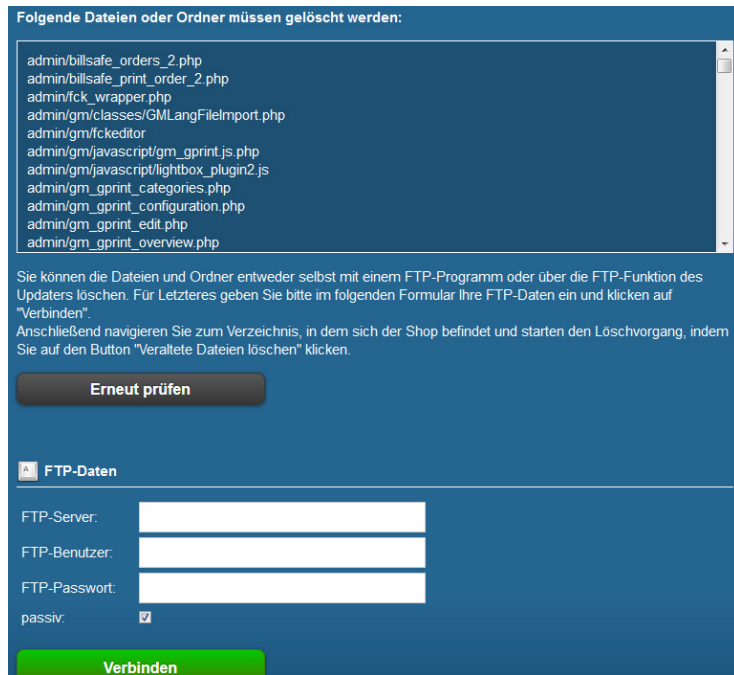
Folgende Dateien oder Ordner müssen gelöscht werden:

admin/billsafe_orders_2.php
admin/billsafe_print_order_2.php
admin/fck_wrapper.php
admin/gm/classes/GMLangFileImport.php
admin/gm/fckeditor
admin/gm/javascript/gm_gprint.js.php
admin/gm/javascript/lightbox_plugin2.js
admin/gm_gprint_categories.php
admin/gm_gprint_configuration.php
admin/gm_gprint_edit.php
admin/gm_gprint_overview.php

Sie können die Dateien und Ordner entweder selbst mit einem FTP-Programm oder über die FTP-Funktion des Updaters löschen. Für Letzteres geben Sie bitte im folgenden Formular Ihre FTP-Daten ein und klicken auf "Verbinden".
Anschließend navigieren Sie zum Verzeichnis, in dem sich der Shop befindet und starten den Löschvorgang, indem Sie auf den Button "Veraltete Dateien löschen" klicken.

Erneut prüfen

FTP-Daten

FTP-Server:
FTP-Benutzer:
FTP-Passwort:
passiv:

Verbinden